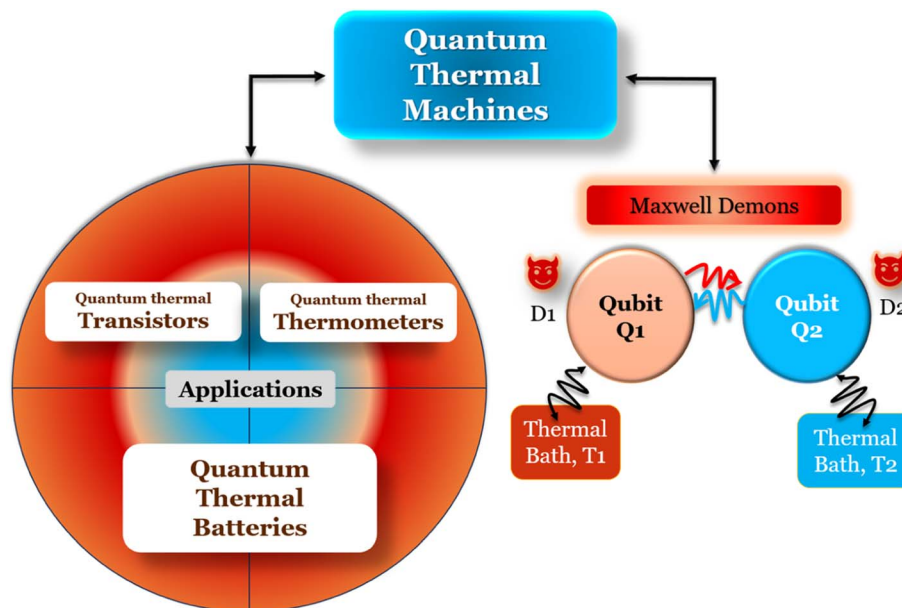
Quantum Thermal Machines

Maxwell Demons

D1

Qubit Q1

Qubit Q2

D2

Thermal Bath, T1

Thermal Bath, T2

Quantum thermal Transistors

Quantum thermal Thermometers

Applications

Quantum Thermal Batteries